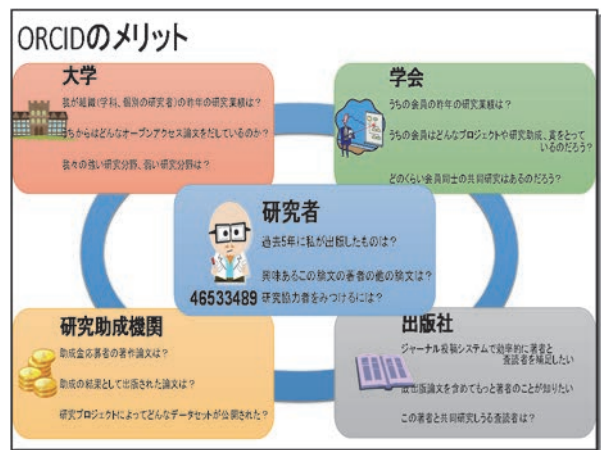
ORCIDのメリット

大学

我が組織（学科、個別の研究者）の昨年の研究業績は？

うちからはどんなオープンアクセス論文をだしているのか？

我々の強い研究分野、弱い研究分野は？

学会

うちの会員の昨年の研究業績は？

うちの会員はどんなプロジェクトや研究助成、賞をとっているのだろう？

どのくらい会員同士の共同研究はあるのだろう？

研究者

過去5年に私が出版したものは？

興味あるこの論文の著者の他の論文は？

46533489 研究協力者をみつけるには？

研究助成機関

助成金応募者の著作論文は？

助成の結果として出版された論文は？

研究プロジェクトによってどんなデータセットが公開された？

出版社

ジャーナル投稿システムで効率的に著者と査読者を補足したい

既出版論文を含めてもっと著者のことが知りたい

この著者と共同研究しうる査読者は？